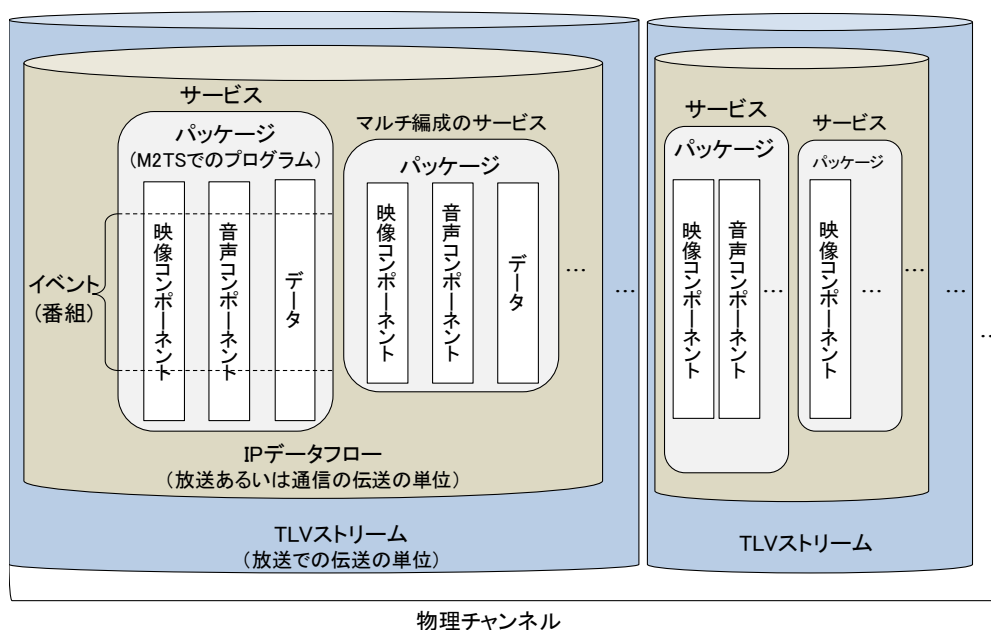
サービス

パッケージ
（M2TSでのプログラム）

映像コンポーネント

音声コンポーネント

データ

イベント
（番組）

マルチ編成のサービス

パッケージ

映像コンポーネント

音声コンポーネント

データ

…

IPデータフロー
（放送あるいは通信の伝送の単位）

TLVストリーム
（放送での伝送の単位）

…

サービス

パッケージ

映像コンポーネント

音声コンポーネント

…

サービス

パッケージ

映像コンポーネント

…

…

TLVストリーム

…

物理チャンネル